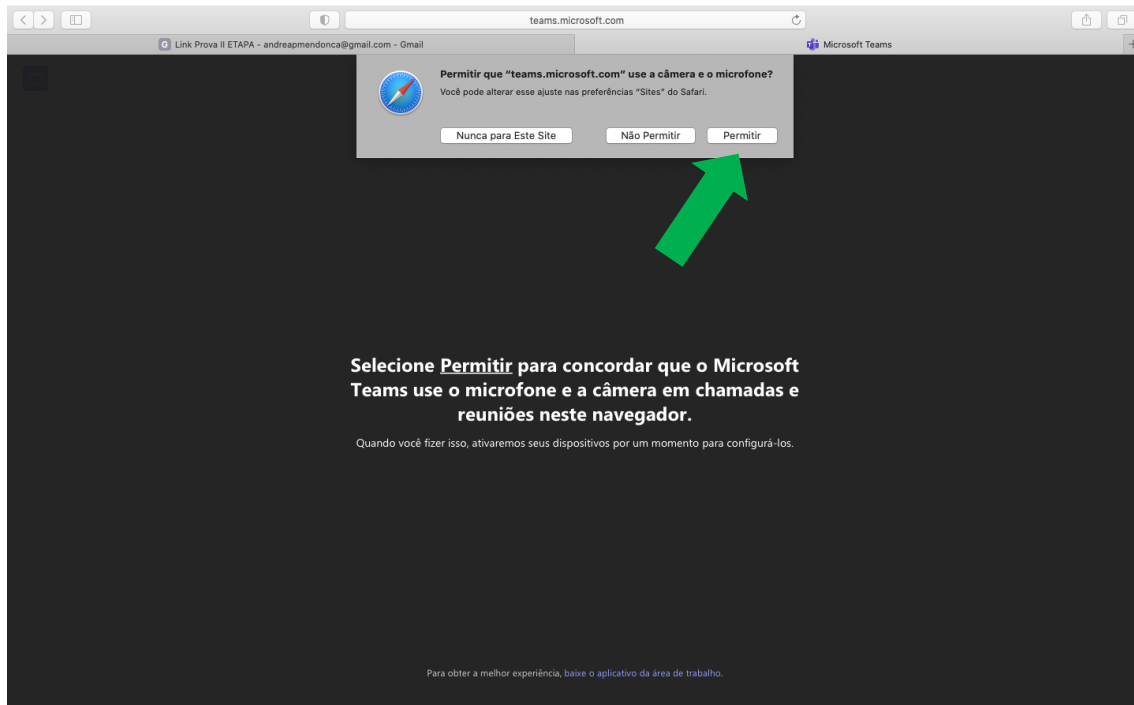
teams.microsoft.com

Link Prova II ETAPA - andreapmendonca@gmail.com - Gmail

Microsoft Teams

Permitir que "teams.microsoft.com" use a câmera e o microfone?

Você pode alterar esse ajuste nas preferências "Sites" do Safari.

Nunca para Este Site

Não Permitir

Permitir

Selecione Permitir para concordar que o Microsoft Teams use o microfone e a câmera em chamadas e reuniões neste navegador.

Quando você fizer isso, ativaremos seus dispositivos por um momento para configurá-los.

Para obter a melhor experiência, baixe o aplicativo da área de trabalho.